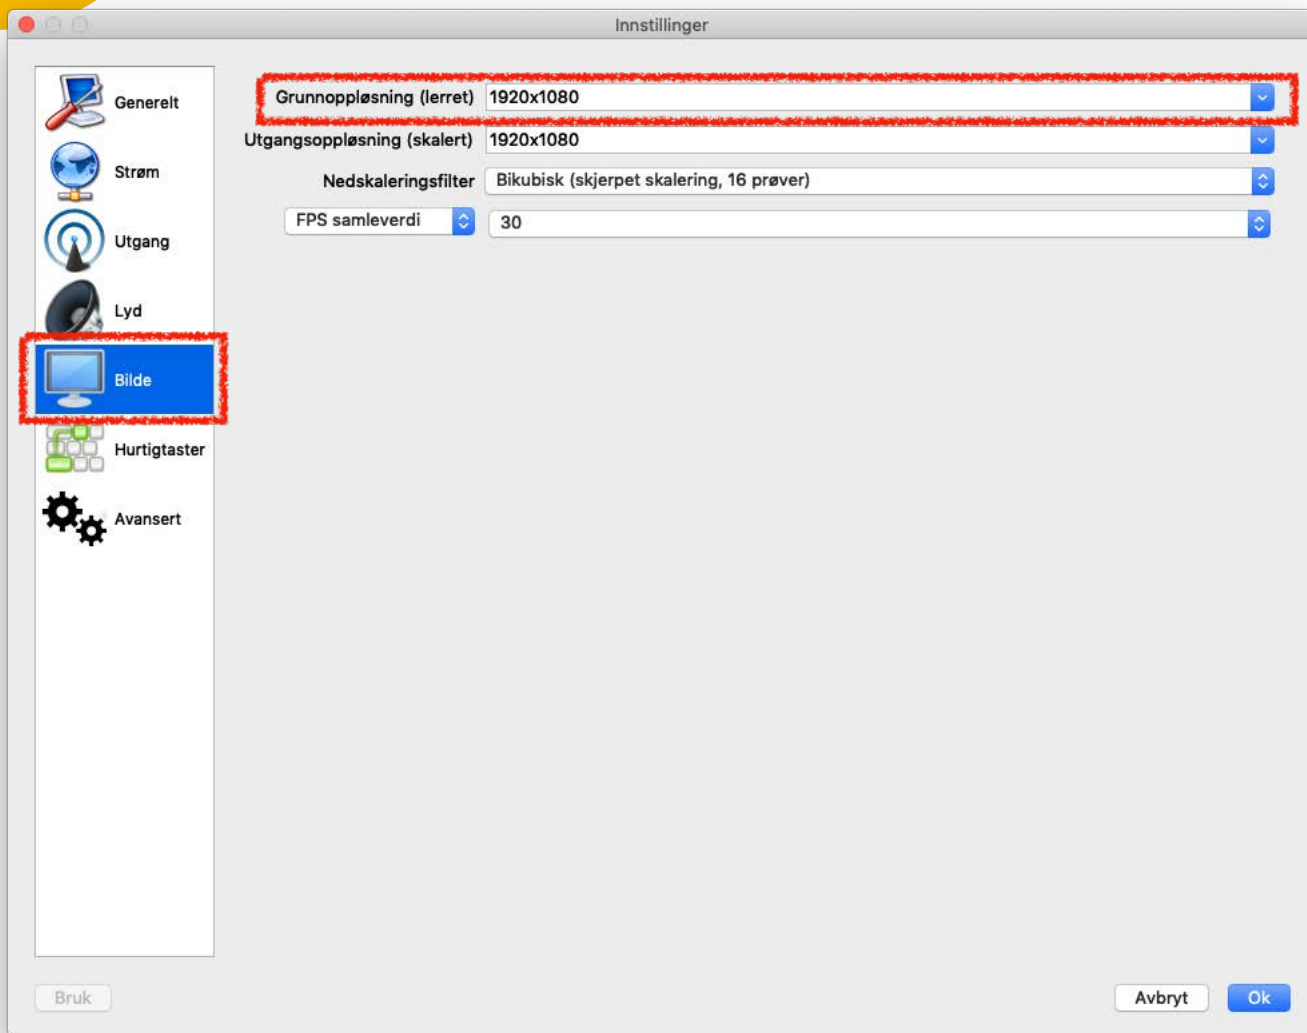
Innstillinger

Generelt
Strøm
Utgang
Lyd
Bilde
Hurtigtaster
Avansert

Grunnoppløsning (lerret) 1920x1080
Utgangsoppløsning (skalert) 1920x1080
Nedskaleringsfilter Bikubisk (skjerpet skalering, 16 prøver)
FPS samleverdi 30

Bruk
Avbryt
Ok